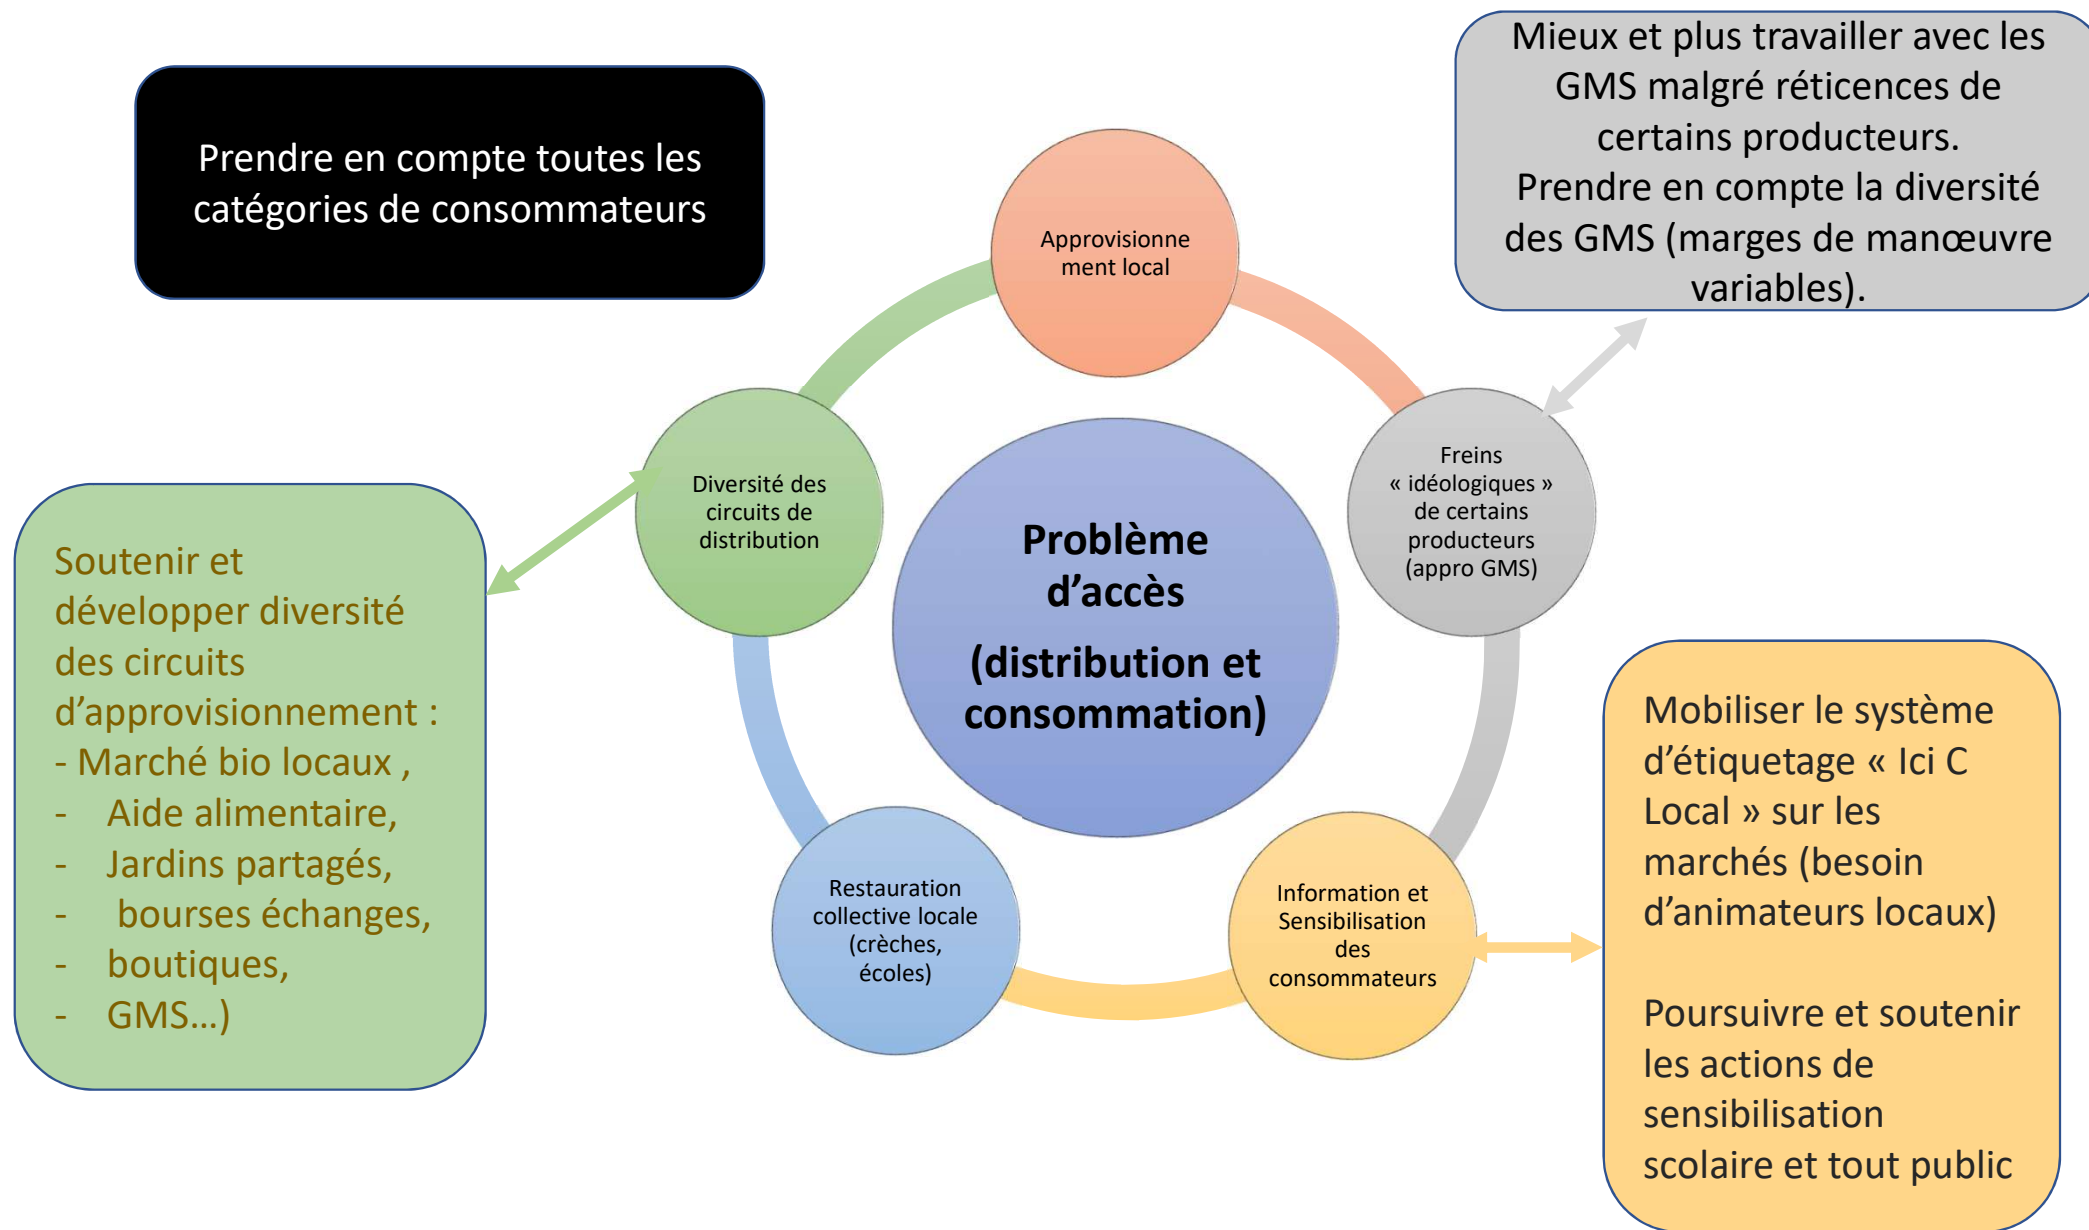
Prendre en compte toutes les catégories de consommateurs

Mieux et plus travailler avec les GMS malgré réticences de certains producteurs.
Prendre en compte la diversité des GMS (marges de manœuvre variables).

Approvisionnement local

Diversité des circuits de distribution

Problème d'accès

(distribution et consommation)

Freins « idéologiques » de certains producteurs (appro GMS)

Soutenir et développer diversité des circuits d'approvisionnement :
- Marché bio locaux ,
- Aide alimentaire,
- Jardins partagés,
- bourses échanges,
- boutiques,
- GMS…)

Restauration collective locale (crèches, écoles)

Information et Sensibilisation des consommateurs

Mobiliser le système d'étiquetage « Ici C Local » sur les marchés (besoin d'animateurs locaux)

Poursuivre et soutenir les actions de sensibilisation scolaire et tout public